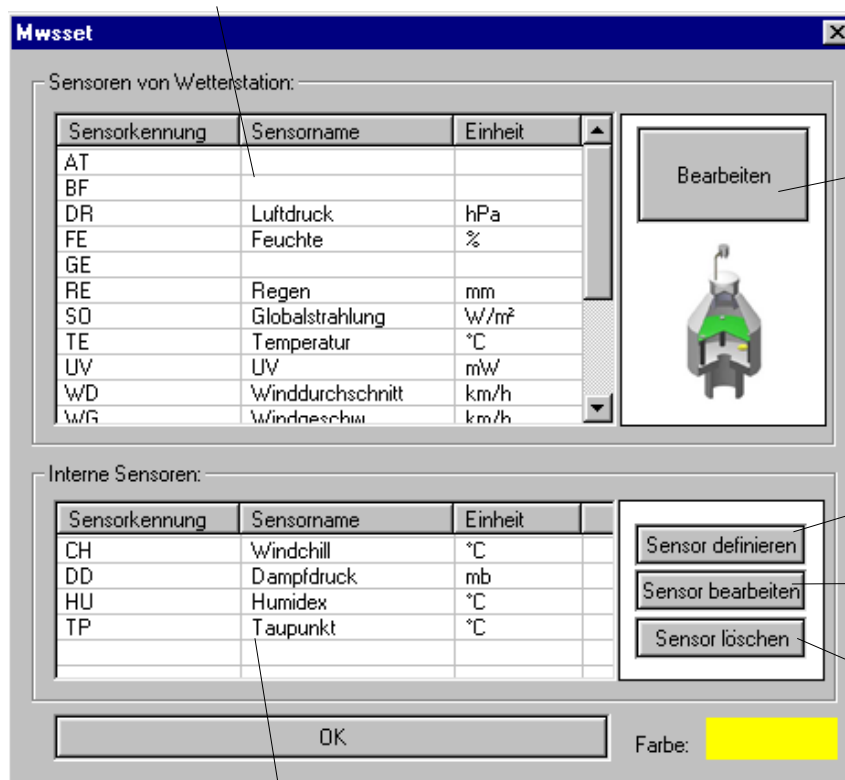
Mwsset

Sensoren von Wetterstation:

| Sensorkennung | Sensorname | Einheit |
|---|---|---|
| AT | | |
| BF | | |
| DR | Luftdruck | hPa |
| FE | Feuchte | % |
| GE | | |
| RE | Regen | mm |
| SO | Globalstrahlung | W/m² |
| TE | Temperatur | °C |
| UV | UV | mW |
| WD | Winddurchschnitt | km/h |
| WG | Windgeschw | km/h |

Bearbeiten

Interne Sensoren:

| Sensorkennung | Sensorname | Einheit |
|---|---|---|
| CH | Windchill | °C |
| DD | Dampfdruck | mb |
| HU | Humidex | °C |
| TP | Taupunkt | °C |

Sensor definieren
Sensor bearbeiten
Sensor löschen

OK

Farbe: